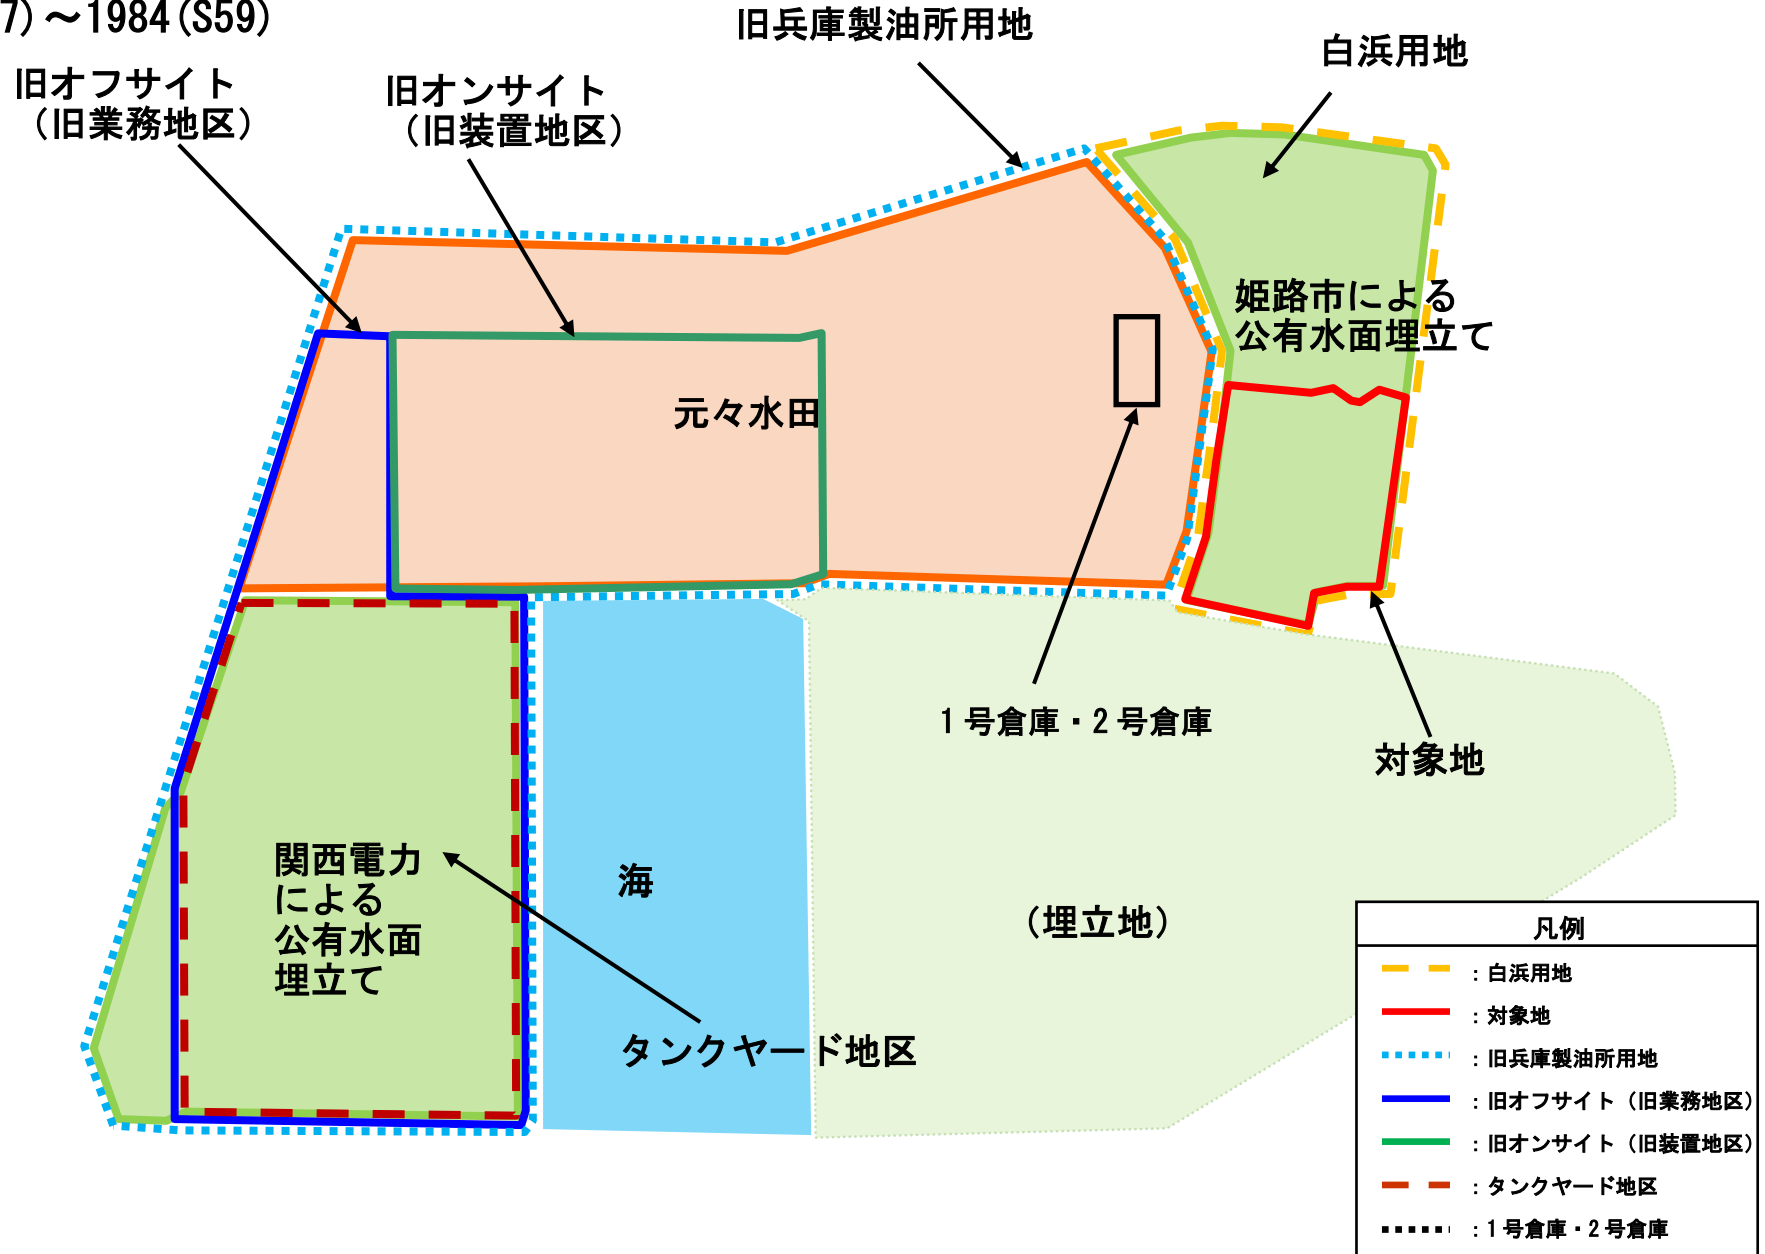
7)～1984(S59)

旧兵庫製油所用地

白浜用地

旧オフサイト
（旧業務地区）

旧オンサイト
（旧装置地区）

姫路市による
公有水面埋立て

元々水田

1号倉庫・2号倉庫

対象地

関西電力
による
公有水面
埋立て

海

（埋立地）

タンクヤード地区

凡例
：白浜用地
：対象地
：旧兵庫製油所用地
：旧オフサイト（旧業務地区）
：旧オンサイト（旧装置地区）
：タンクヤード地区
：1号倉庫・2号倉庫